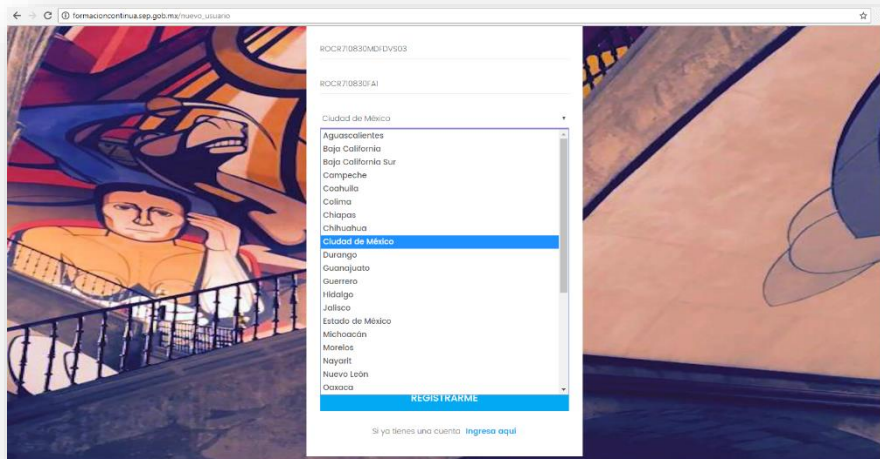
formacioncontinua.sep.gob.mx/nuevo_usuario

ROCR710830MDFDVS03

ROCR710830FA1

Ciudad de México

Aguascalientes
Baja California
Baja California Sur
Campeche
Coahuila
Colima
Chiapas
Chihuahua
Ciudad de México
Durango
Guanajuato
Guerrero
Hidalgo
Jalisco
Estado de México
Michoacán
Morelos
Nayarit
Nuevo León
Oaxaca

REGISTRARME

Si ya tienes una cuenta Ingresa aquí